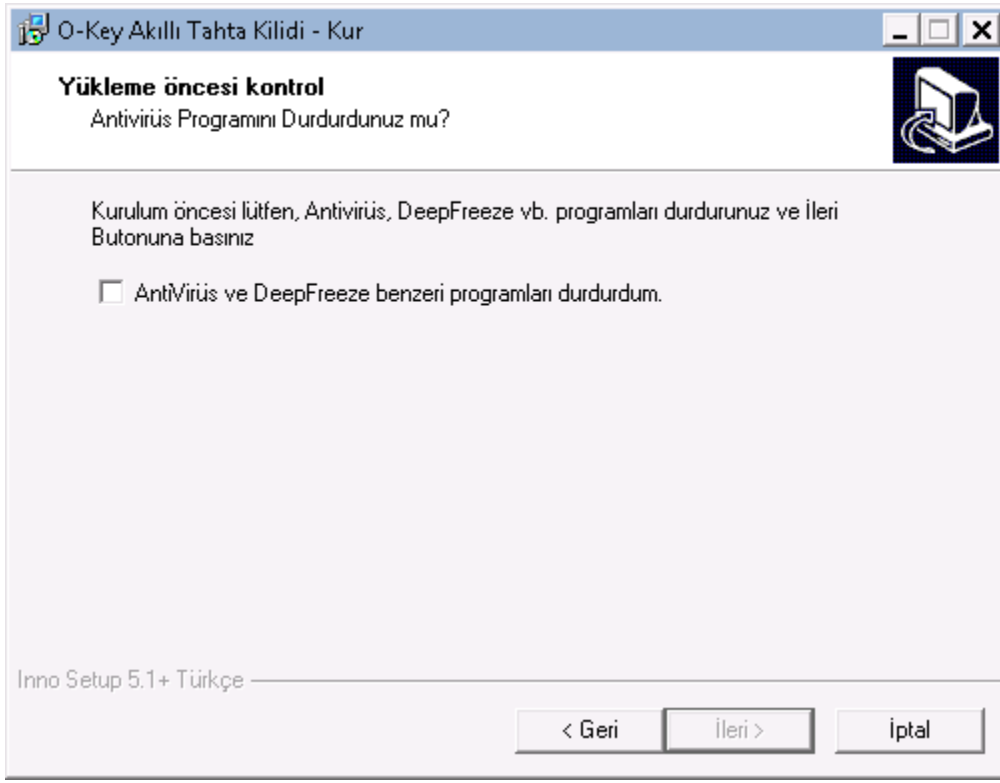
O-Key Akıllı Tahta Kilidi - Kur

Yükleme öncesi kontrol
Antivirüs Programını Durdurdunuz mu?

Kurulum öncesi lütfen, Antivirüs, DeepFreeze vb. programları durdurunuz ve İleri Butonuna basınız

AntiVirüs ve DeepFreeze benzeri programları durdurdum.

Inno Setup 5.1+ Türkçe

< Geri
İleri >
İptal